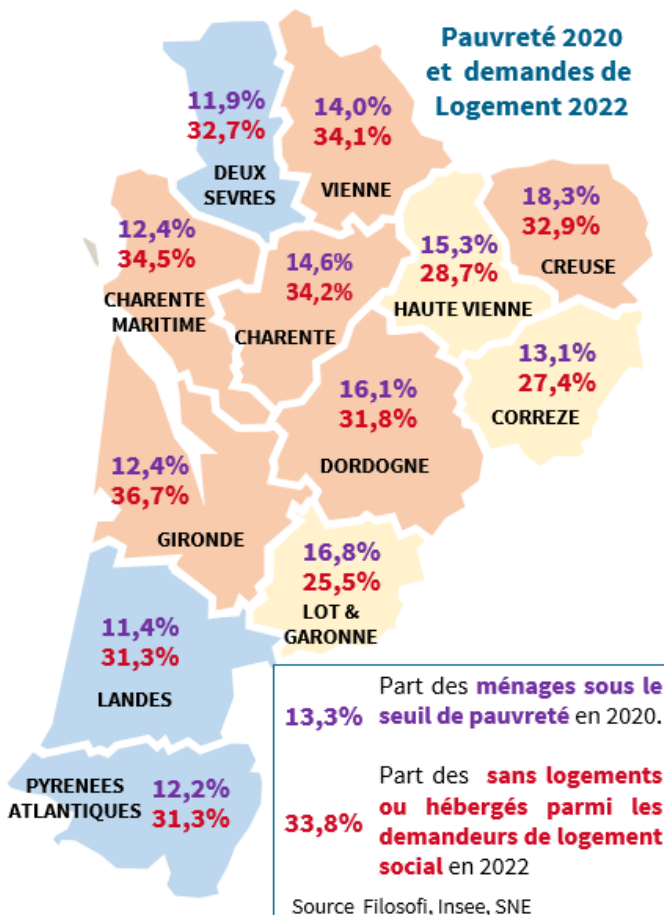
Pauvreté 2020 et demandes de Logement 2022

11,9%
32,7%
DEUX SEVRES

14,0%
34,1%
VIENNE

18,3%
32,9%
CREUSE

12,4%
34,5%
CHARENTE MARITIME

14,6%
34,2%
CHARENTE

15,3%
28,7%
HAUTE VIENNE

13,1%
27,4%
CORREZE

16,1%
31,8%
DORDOGNE

12,4%
36,7%
GIRONDE

16,8%
25,5%
LOT & GARONNE

11,4%
31,3%
LANDES

PYRENEES ATLANTIQUES
12,2%
31,3%

13,3% Part des ménages sous le seuil de pauvreté en 2020.

33,8% Part des sans logements ou hébergés parmi les demandeurs de logement social en 2022

Source Filosofi, Insee, SNE